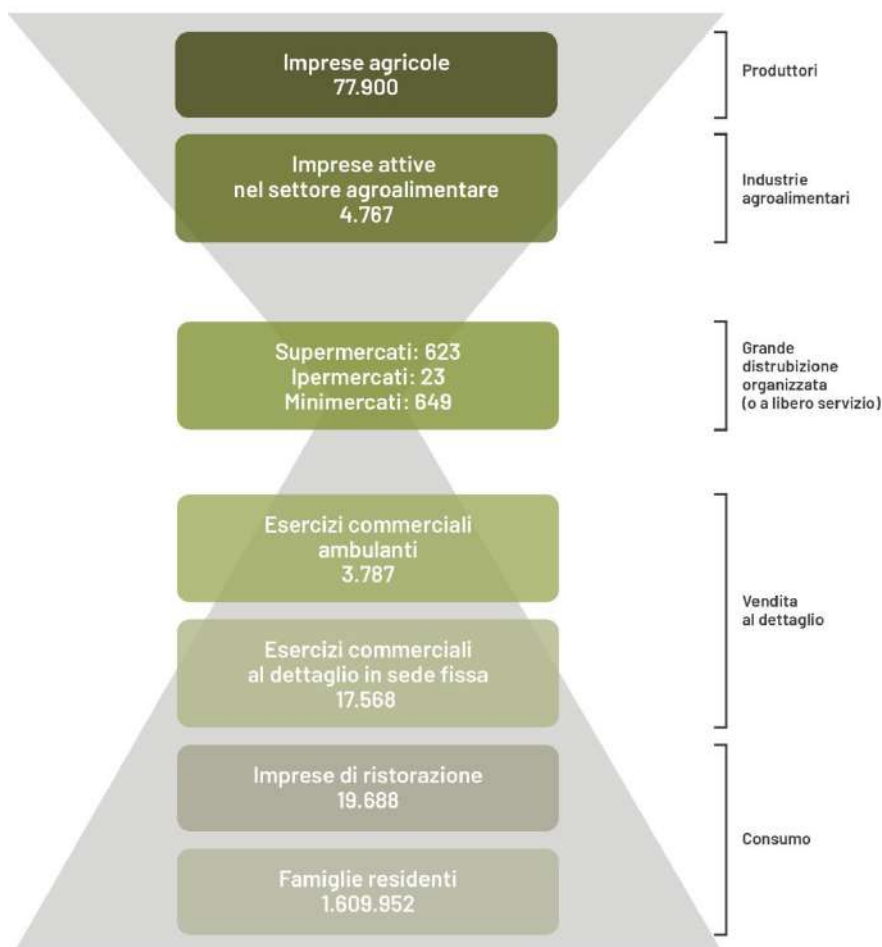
Imprese agricole
77.900

Produttori

Imprese attive
nel settore agroalimentare
4.767

Industrie agroalimentari

Supermercati: 623
Ipermercati: 23
Minimercati: 649

Grande distrubizione organizzata (o a libero servizio)

Esercizi commerciali
ambulanti
3.787

Esercizi commerciali
al dettaglio in sede fissa
17.568

Vendita al dettaglio

Imprese di ristorazione
19.688

Famiglie residenti
1.609.952

Consumo